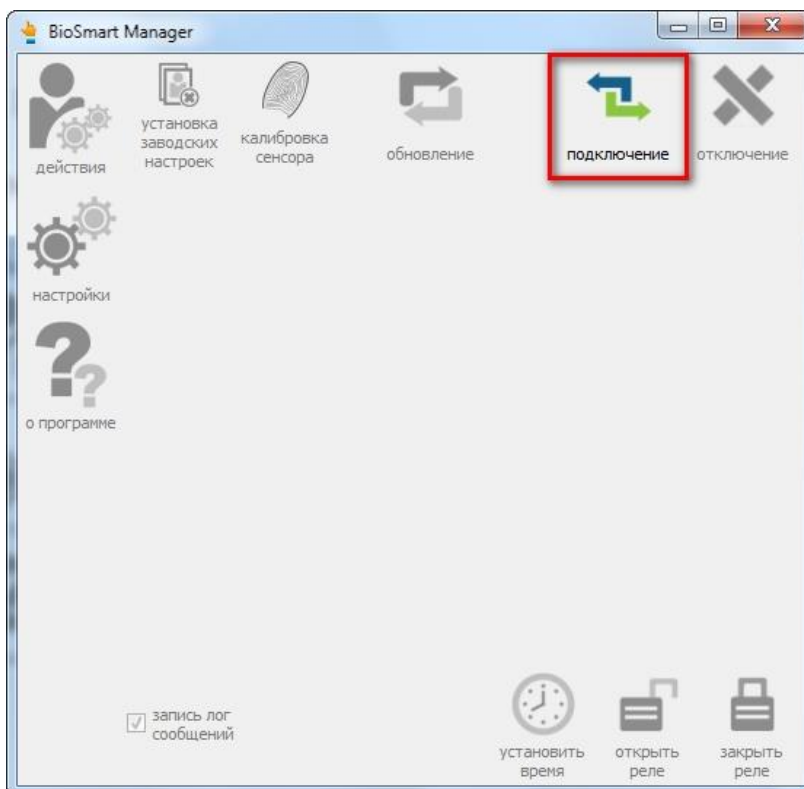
BioSmart Manager

действия

установка заводских настроек

калибровка сенсора

обновление

подключение

отключение

настройки

о программе

запись лог сообщений

установить время

открыть реле

закрыть реле